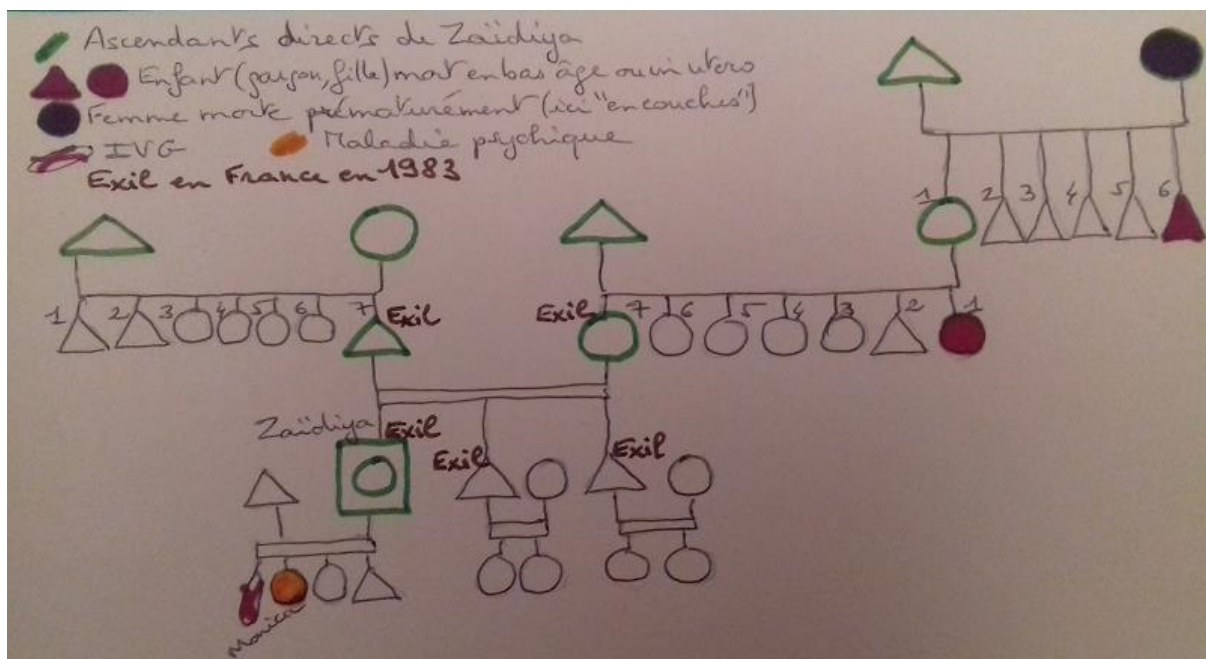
Ascendants directs de Zaïdiya
Enfant (garçon, fille) mort en bas âge ou in utero
Femme morte prématurément (ici "en couches")
IVG
Maladie psychique
Exil en France en 1983

1 2 3 4 5 6
1 2 3 4 5 6 7 Exil
Exil 7 6 5 4 3 2 1
Zaïdiya Exil
Exil
Exil
Monica